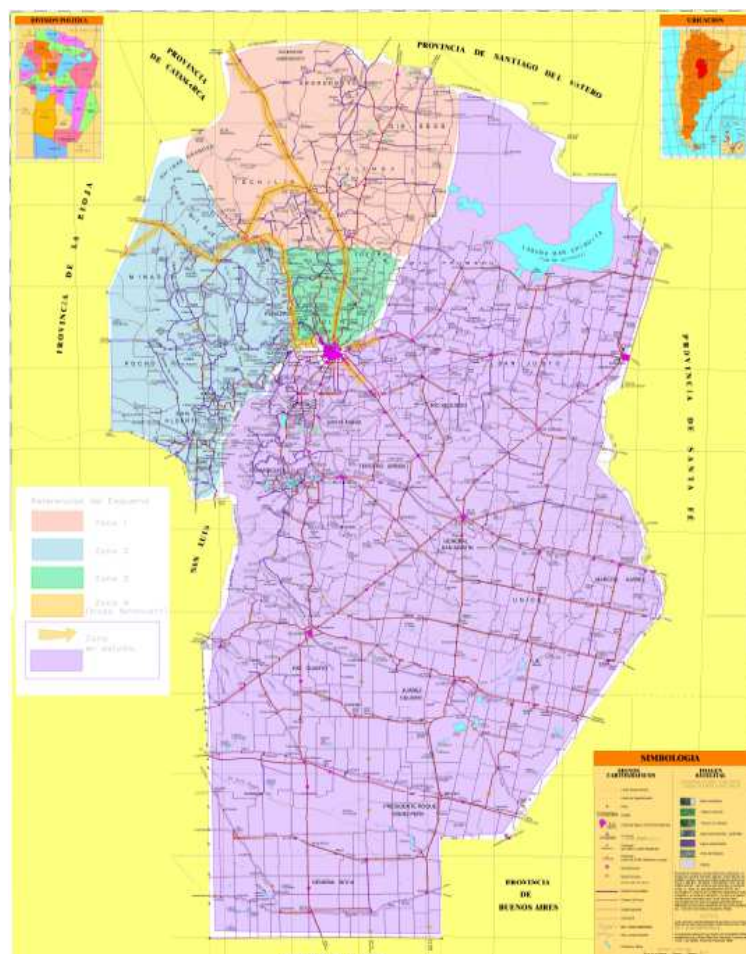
DIVISION POLITICA

UBICACION

PROVINCIA DE CATAMARCA

PROVINCIA DE SANTIAGO DEL ESTERO

PROVINCIA DE LA RIOJA

PROVINCIA DE SANTA FE

SAN LUIS

PROVINCIA DE BUENOS AIRES

LAGUNA MAR CHIQUITA

SAN JUSTO

TERCERO ARRIBA

GENERAL SAN MARTIN

MARCOS JUAREZ

UNION

RIO CUARTO

JUAREZ CELMAN

PRESIDENTE ROQUE SAENZ PEÑA

GENERAL ROCA

RIO SECO

TOTORAL

MINAS

POCHO

SAN ALBERTO

Referencias del Esquema

Zona 1

Zona 2

Zona 3

Zona 4 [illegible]

Zona en estudio

SIMBOLOGIA

SIGNOS CARTOGRAFICOS

IMAGEN SATELITAL